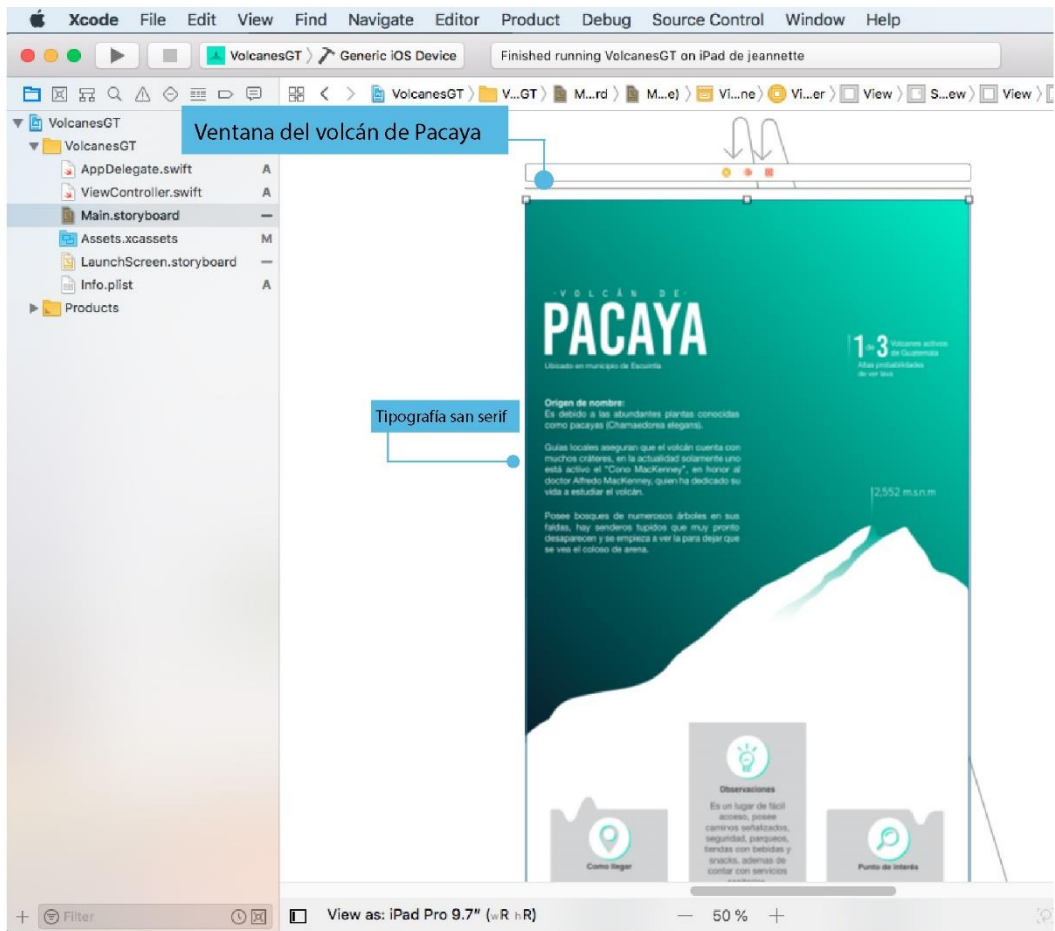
Xcode File Edit View Find Navigate Editor Product Debug Source Control Window Help

VolcanesGT 〉 Generic iOS Device

Finished running VolcanesGT on iPad de jeannette

VolcanesGT 〉 V...GT 〉 M...rd 〉 M...e) 〉 Vi...ne 〉 Vi...er 〉 View 〉 S...ew 〉 View 〉

VolcanesGT
VolcanesGT
AppDelegate.swift A
ViewController.swift A
Main.storyboard —
Assets.xcassets M
LaunchScreen.storyboard —
Info.plist A
Products

Ventana del volcán de Pacaya

Tipografía san serif

VOLCÁN DE
PACAYA
Ubicado en municipio de Escuintla

1 de 3 Volcanes activos de Guatemala
Altas probabilidades de ver lava

Origen de nombre:
Es debido a las abundantes plantas conocidas como pacayas (Chamaedorea elegans).

Guías locales aseguran que el volcán cuenta con muchos cráteres, en la actualidad solamente uno está activo el "Cono MacKenney", en honor al doctor Alfredo MacKenney, quien ha dedicado su vida a estudiar el volcán.

Posee bosques de numerosos árboles en sus faldas, hay senderos tupidos que muy pronto desaparecen y se empieza a ver la para dejar que se vea el coloso de arena.

2,552 m.s.n.m

Observaciones
Es un lugar de fácil acceso, posee caminos señalizados, seguridad, parqueos, tiendas con bebidas y snacks, ademas de contar con servicios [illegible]

Como llegar

Punto de interés

Filter

View as: iPad Pro 9.7" (wR hR)

50 %